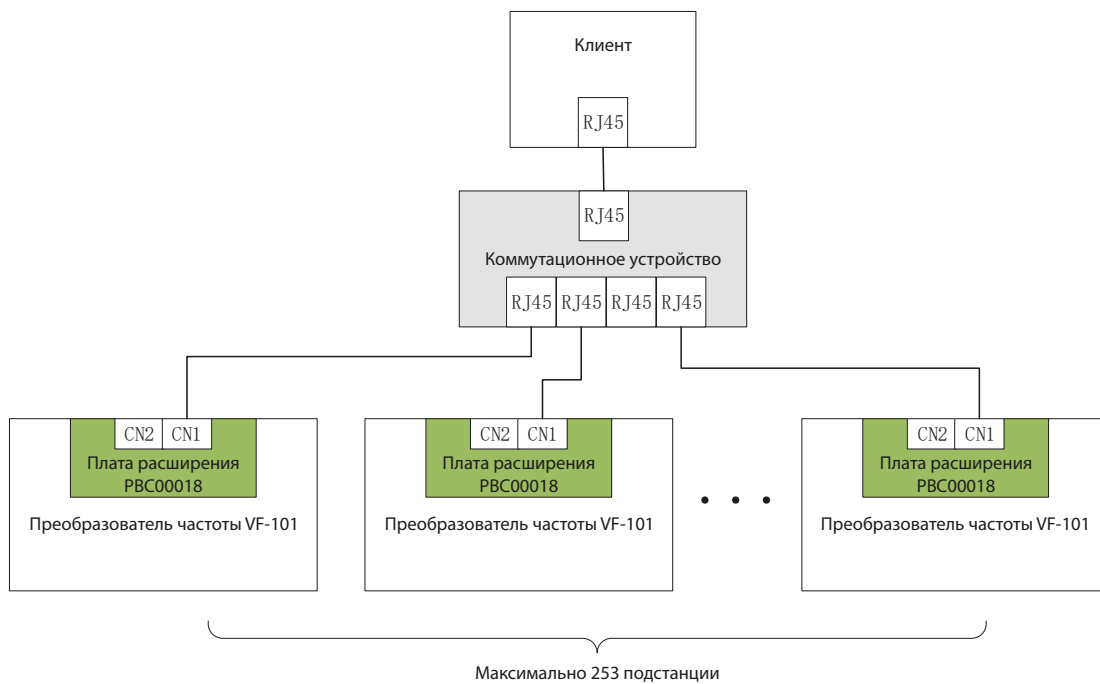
Клиент

RJ45

RJ45

Коммутационное устройство

RJ45 RJ45 RJ45 RJ45

CN2 CN1
Плата расширения
PBC00018
Преобразователь частоты VF-101

CN2 CN1
Плата расширения
PBC00018
Преобразователь частоты VF-101

CN2 CN1
Плата расширения
PBC00018
Преобразователь частоты VF-101

Максимально 253 подстанции